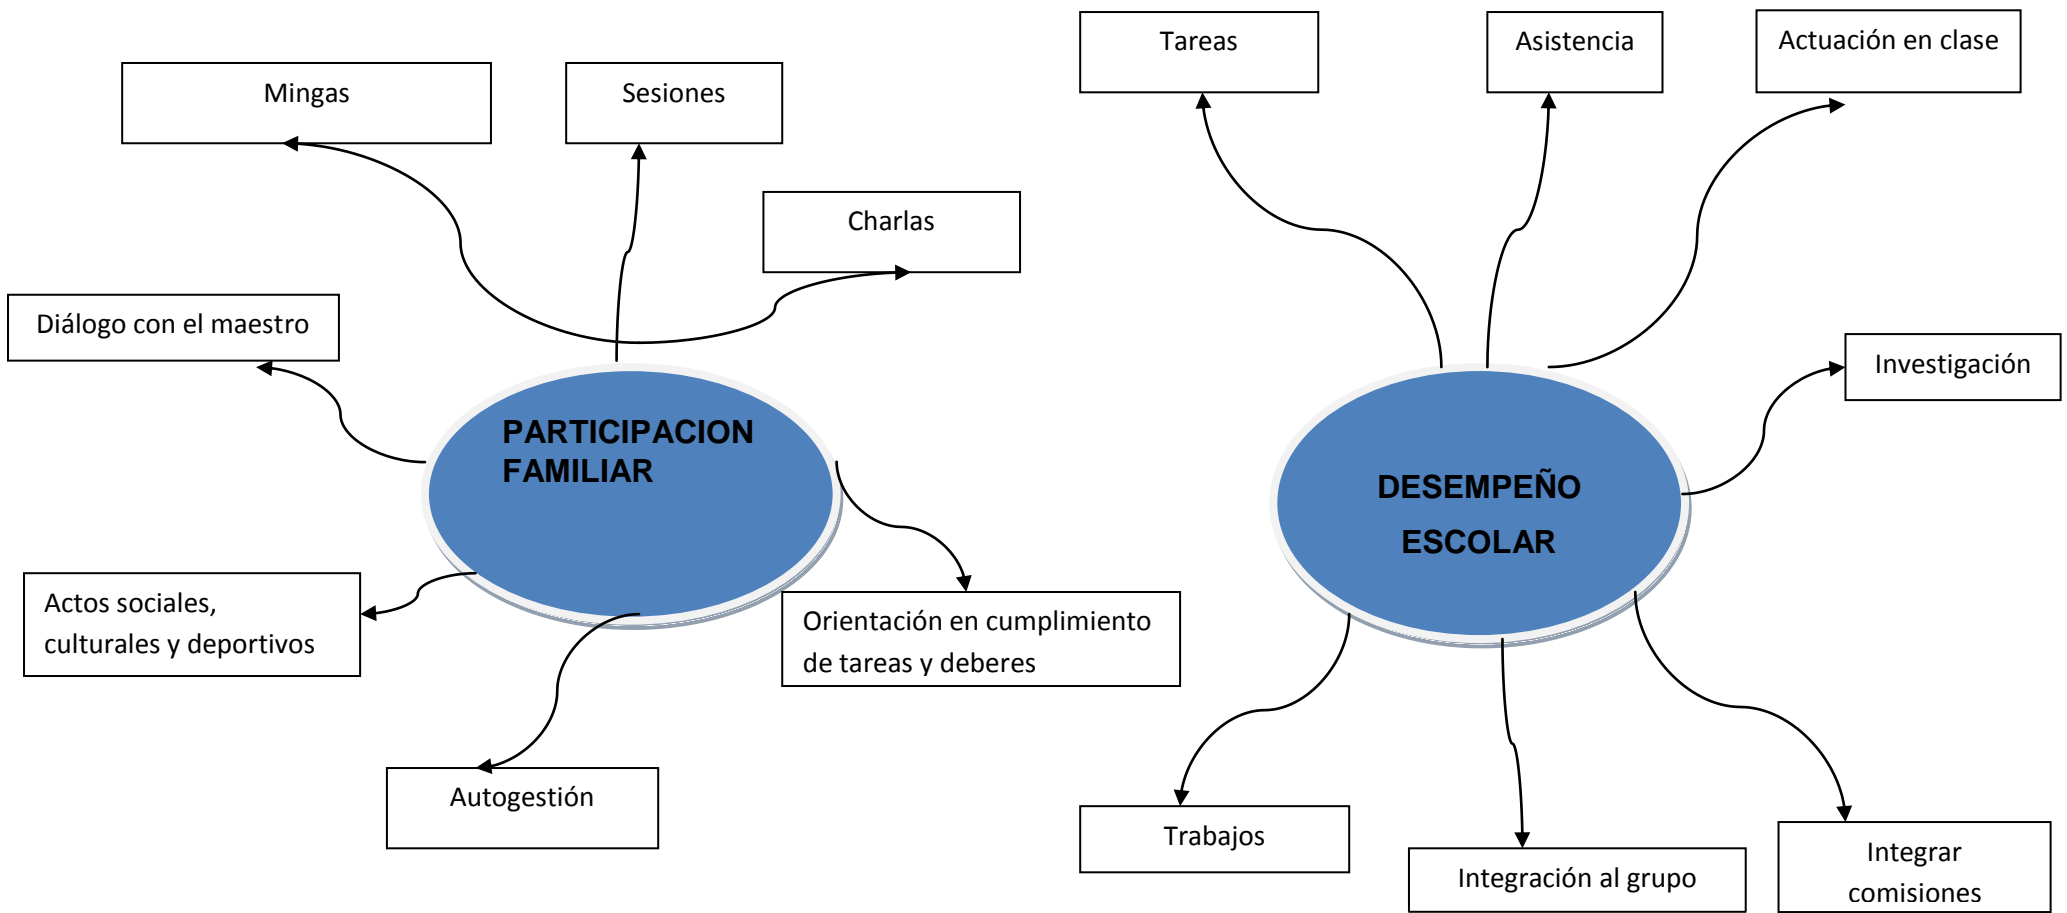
Mingas

Sesiones

Charlas

Diálogo con el maestro

PARTICIPACION FAMILIAR

Actos sociales, culturales y deportivos

Orientación en cumplimiento de tareas y deberes

Autogestión

Tareas

Asistencia

Actuación en clase

Investigación

DESEMPEÑO ESCOLAR

Trabajos

Integración al grupo

Integrar comisiones